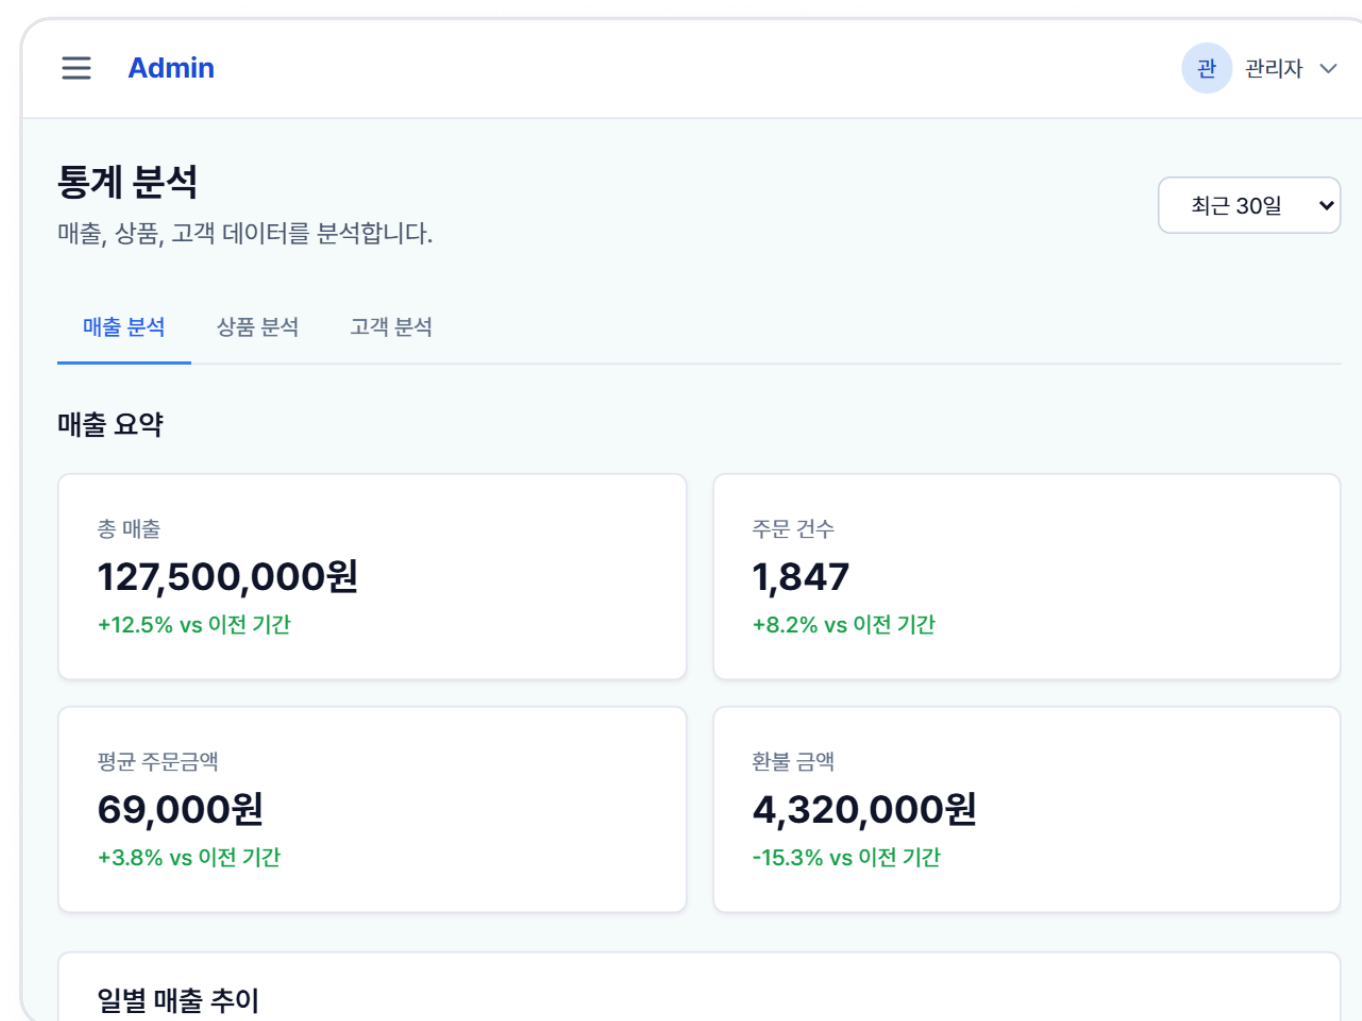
Admin

관 관리자

통계 분석

매출, 상품, 고객 데이터를 분석합니다.

최근 30일

매출 분석 상품 분석 고객 분석

매출 요약

총 매출
127,500,000원
+12.5% vs 이전 기간

주문 건수
1,847
+8.2% vs 이전 기간

평균 주문금액
69,000원
+3.8% vs 이전 기간

환불 금액
4,320,000원
-15.3% vs 이전 기간

일별 매출 추이